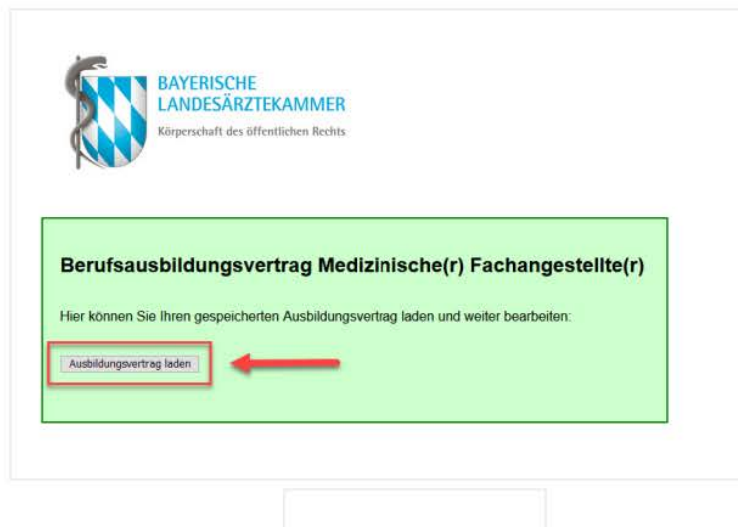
BAYERISCHE
LANDESÄRZTEKAMMER
Körperschaft des öffentlichen Rechts

Berufsausbildungsvertrag Medizinische(r) Fachangestellte(r)

Hier können Sie Ihren gespeicherten Ausbildungsvertrag laden und weiter bearbeiten:

Ausbildungsvertrag laden